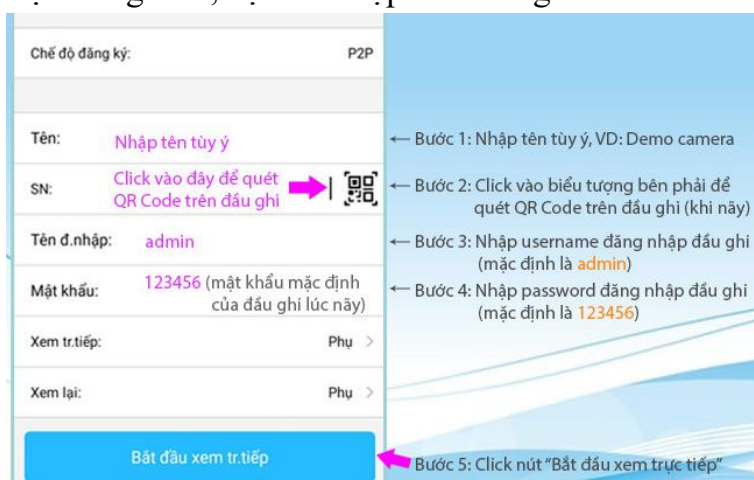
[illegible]

Chế độ đăng ký: P2P

Tên: Nhập tên tùy ý

SN: Click vào đây để quét QR Code trên đầu ghi

Tên đ.nhập: admin

Mật khẩu: 123456 (mật khẩu mặc định của đầu ghi lúc này)

Xem tr.tiếp: Phụ >

Xem lại: Phụ >

Bắt đầu xem tr.tiếp

← Bước 1: Nhập tên tùy ý, VD: Demo camera

← Bước 2: Click vào biểu tượng bên phải để quét QR Code trên đầu ghi (khi này)

← Bước 3: Nhập username đăng nhập đầu ghi (mặc định là admin)

← Bước 4: Nhập password đăng nhập đầu ghi (mặc định là 123456)

Bước 5: Click nút "Bắt đầu xem trực tiếp"